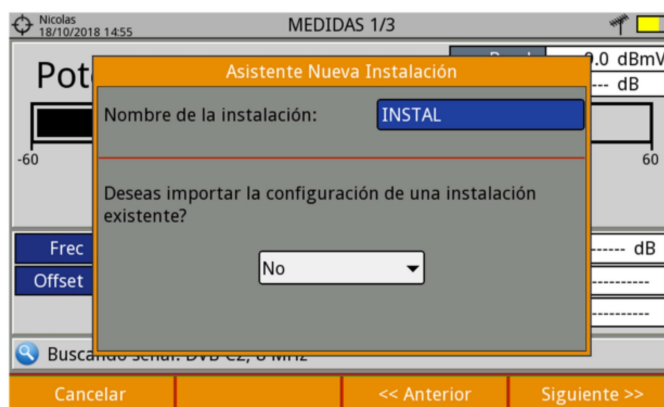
Nicolas
18/10/2018 14:55

MEDIDAS 1/3

Pot

.0 dBmV

--- dB

-60

60

Asistente Nueva Instalación

Nombre de la instalación:

INSTAL

Deseas importar la configuración de una instalación existente?

No

Frec

Offset

------ dB

Buscando señal: DVB-C2, 8 MHz

Cancelar

<< Anterior

Siguiente >>